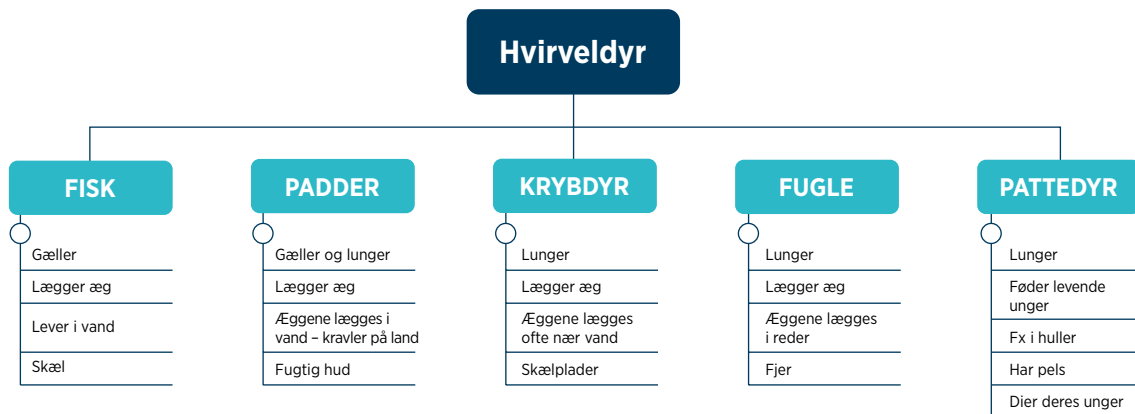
Hvirveldyr

FISK
Gæller
Lægger æg
Lever i vand
Skæl

PADDER
Gæller og lunger
Lægger æg
Æggene lægges i vand – kravler på land
Fugtig hud

KRYBDYR
Lunger
Lægger æg
Æggene lægges ofte nær vand
Skælplader

FUGLE
Lunger
Lægger æg
Æggene lægges i reder
Fjer

PATTEDYR
Lunger
Føder levende unger
Fx i huller
Har pels
Dier deres unger